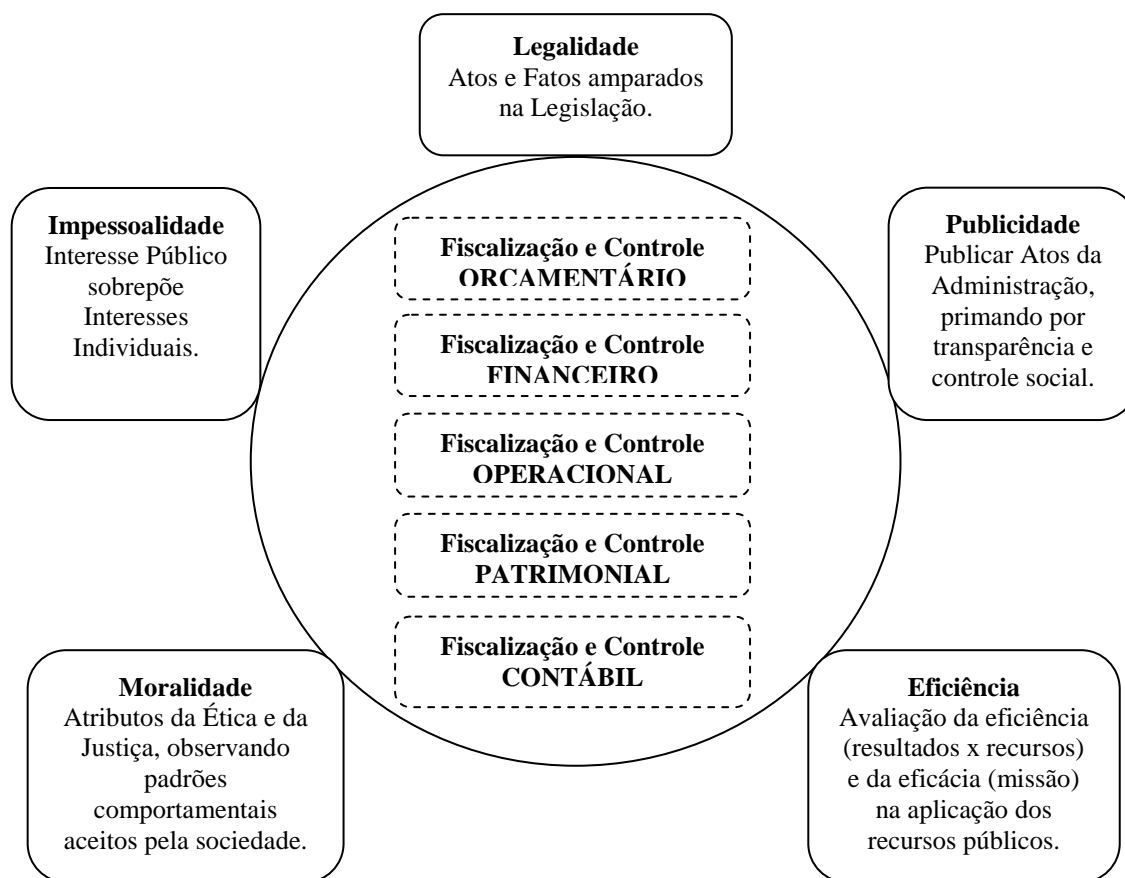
**Legalidade**
Atos e Fatos amparados na Legislação.

**Impessoalidade**
Interesse Público sobrepõe Interesses Individuais.

**Publicidade**
Publicar Atos da Administração, primando por transparência e controle social.

**Fiscalização e Controle ORÇAMENTÁRIO**

**Fiscalização e Controle FINANCEIRO**

**Fiscalização e Controle OPERACIONAL**

**Fiscalização e Controle PATRIMONIAL**

**Fiscalização e Controle CONTÁBIL**

**Moralidade**
Atributos da Ética e da Justiça, observando padrões comportamentais aceitos pela sociedade.

**Eficiência**
Avaliação da eficiência (resultados x recursos) e da eficácia (missão) na aplicação dos recursos públicos.